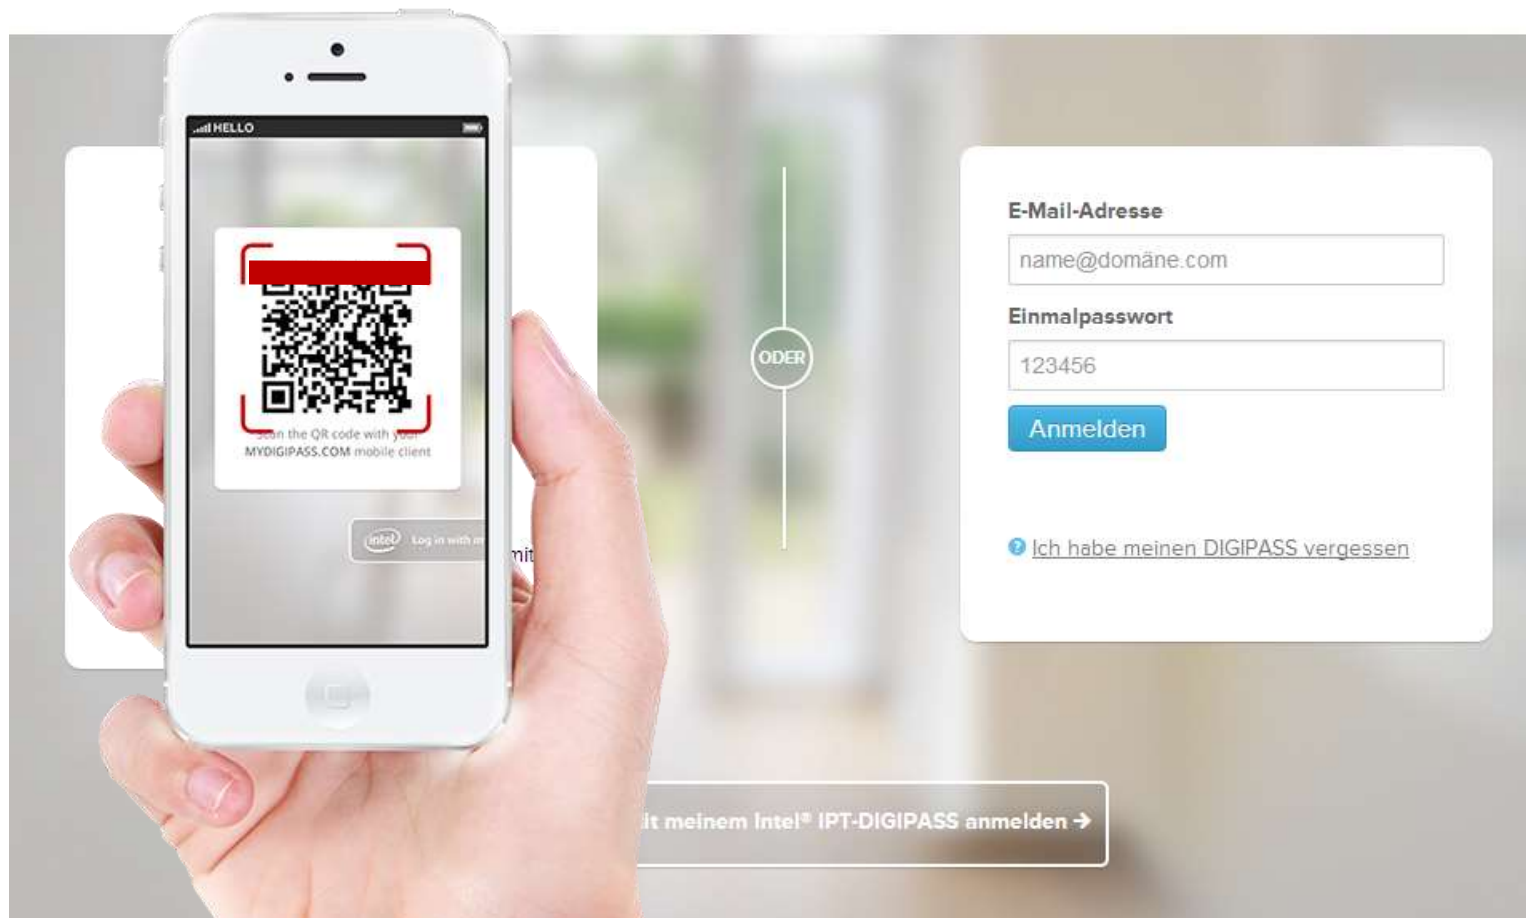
HELLO

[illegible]n the QR code with y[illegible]
MYDIGIPASS.COM mobile client

intel Log in with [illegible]

mit

ODER

E-Mail-Adresse

name@domäne.com

Einmalpasswort

123456

Anmelden

Ich habe meinen DIGIPASS vergessen

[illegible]it meinem Intel® IPT-DIGIPASS anmelden →